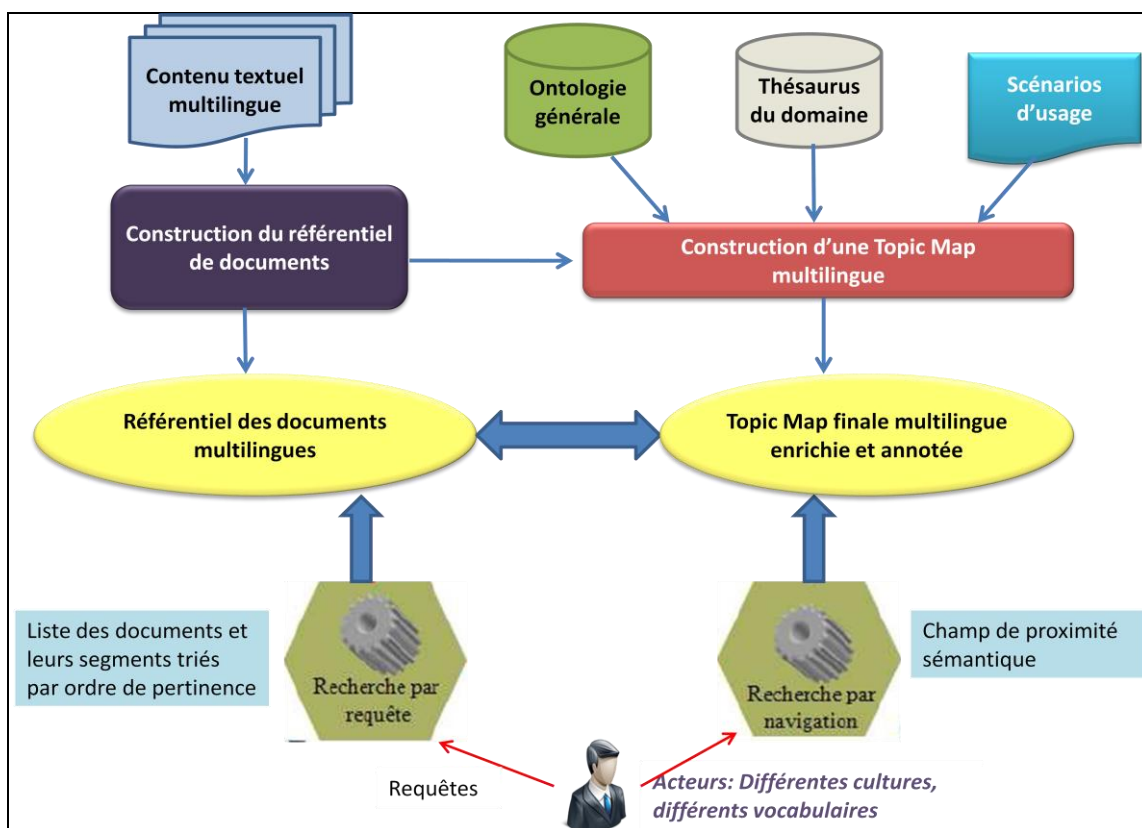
Contenu textuel multilingue

Ontologie générale

Thésaurus du domaine

Scénarios d'usage

Construction du référentiel de documents

Construction d'une Topic Map multilingue

Référentiel des documents multilingues

Topic Map finale multilingue enrichie et annotée

Liste des documents et leurs segments triés par ordre de pertinence

Recherche par requête

Recherche par navigation

Champ de proximité sémantique

Requêtes

Acteurs: Différentes cultures, différents vocabulaires